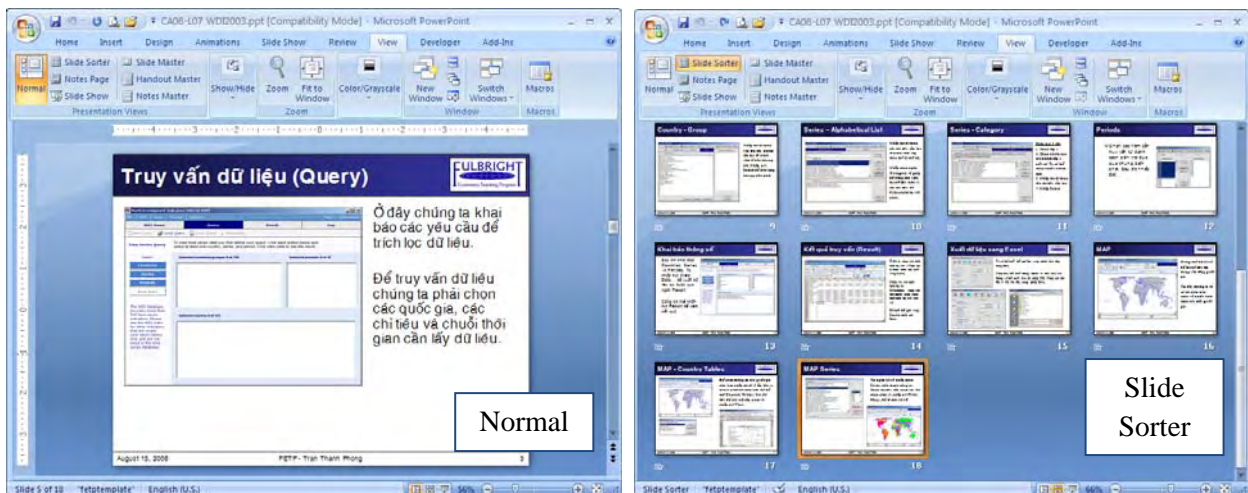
CA08-L07 WDI2003.ppt [Compatibility Mode] - Microsoft PowerPoint

Home Insert Design Animations Slide Show Review View Developer Add-Ins

Normal Slide Sorter Notes Page Slide Show Slide Master Handout Master Notes Master Presentation Views Show/Hide Zoom Fit to Window Zoom Color/Grayscale New Window Switch Windows Window Macros Macros

Truy vấn dữ liệu (Query)

FULBRIGHT

Ở đây chúng ta khai báo các yêu cầu để trích lọc dữ liệu.

Để truy vấn dữ liệu chúng ta phải chọn các quốc gia, các chỉ tiêu và chuỗi thời gian cần lấy dữ liệu.

Normal

August 15, 2008 FETP - Tran Thanh Phong 5

Slide 5 of 18 "fetptemplate" English (U.S.)

CA08-L07 WDI2003.ppt [Compatibility Mode] - Microsoft PowerPoint

Home Insert Design Animations Slide Show Review View Developer Add-Ins

Normal Slide Sorter Notes Page Slide Show Slide Master Handout Master Notes Master Presentation Views Show/Hide Zoom Fit to Window Zoom Color/Grayscale New Window Switch Windows Window Macros Macros

Country - Group
9
Series - Alphabetical List
10
Series - Category
11
Periods
12
Khai báo thông số
13
Kết quả truy vấn (Result)
14
Xuất dữ liệu sang Excel
15
MAP
16
MAP - Country Tables
17
MAP Series
18

Slide Sorter

Slide Sorter "fetptemplate" English (U.S.)